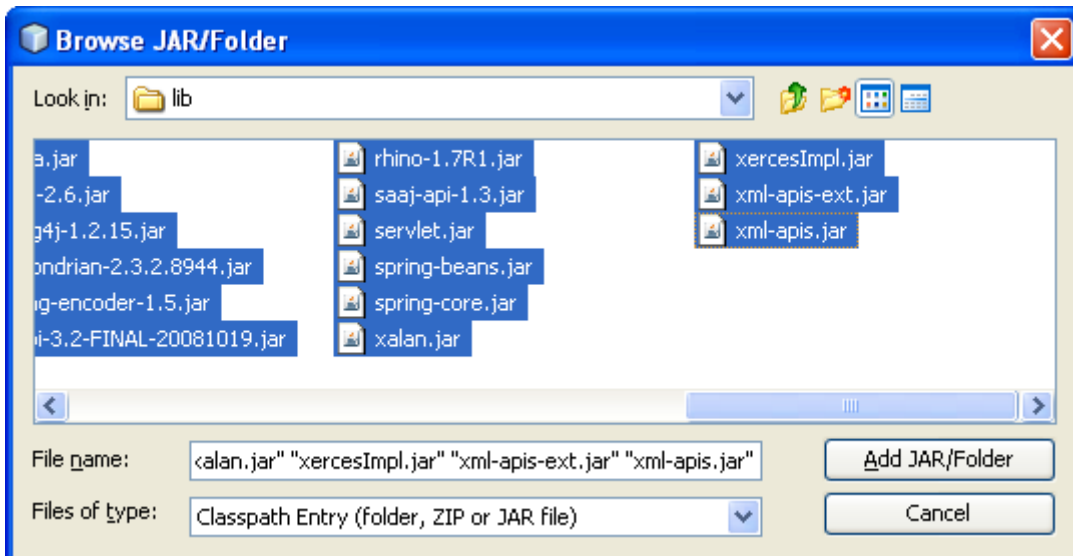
Browse JAR/Folder

Look in: lib

a.jar
-2.6.jar
g4j-1.2.15.jar
ondrian-2.3.2.8944.jar
g-encoder-1.5.jar
i-3.2-FINAL-20081019.jar

rhino-1.7R1.jar
saaj-api-1.3.jar
servlet.jar
spring-beans.jar
spring-core.jar
xalan.jar

xercesImpl.jar
xml-apis-ext.jar
xml-apis.jar

File name: xalan.jar" "xercesImpl.jar" "xml-apis-ext.jar" "xml-apis.jar"

Files of type: Classpath Entry (folder, ZIP or JAR file)

Add JAR/Folder

Cancel